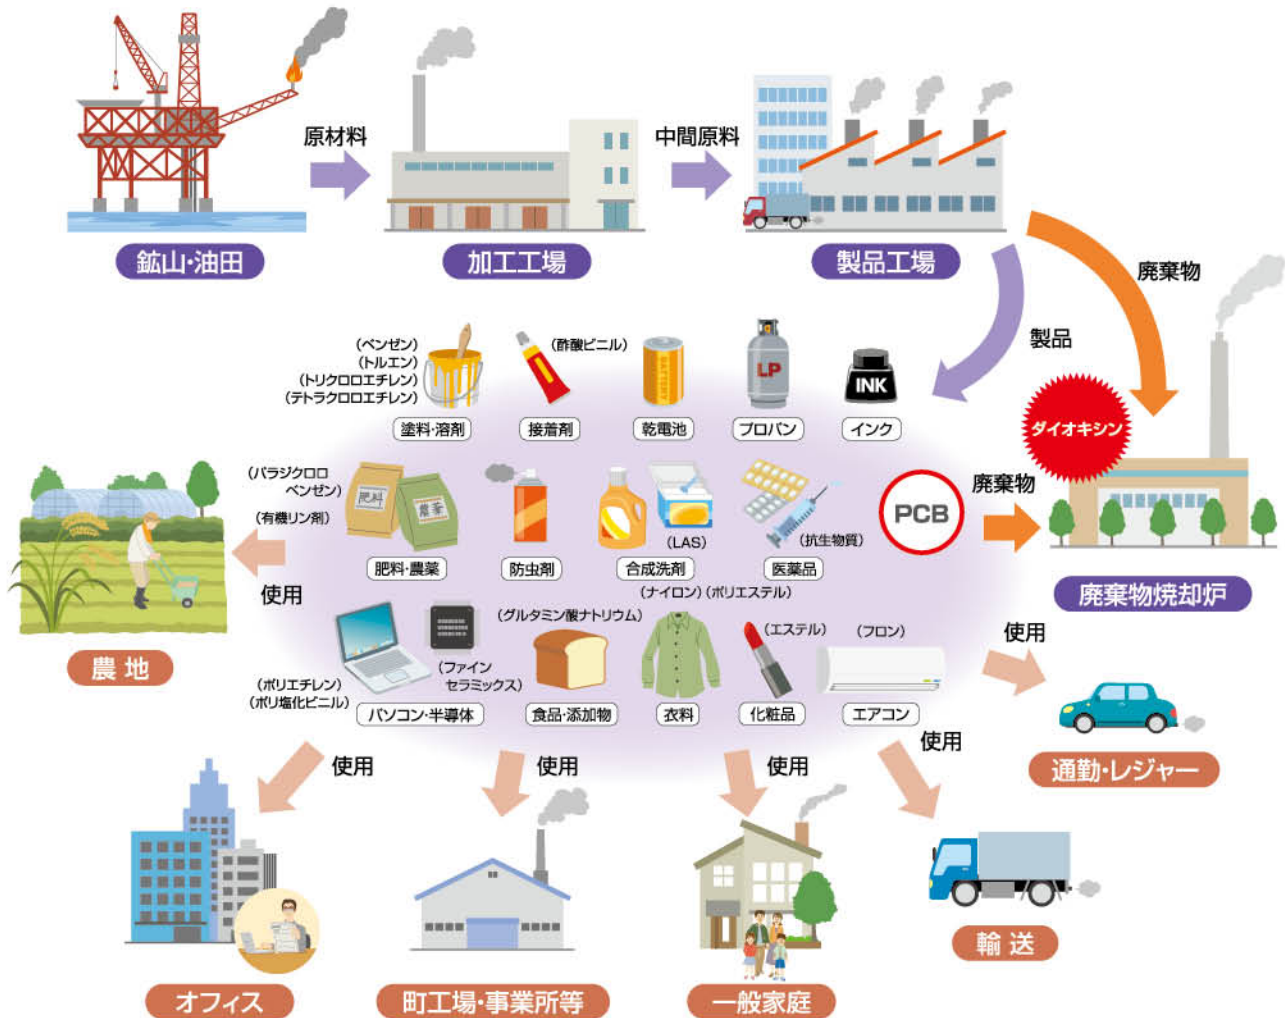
鉱山·油田

原材料

加工工場

中間原料

製品工場

廃棄物

製品

(ベンゼン)
(トルエン)
(トリクロロエチレン)
(テトラクロロエチレン)

塗料·溶剤

(酢酸ビニル)

接着剤

BATTERY

乾電池

LP

プロパン

INK

インク

ダイオキシン

(パラジクロロベンゼン)

(有機リン剤)

肥料

農薬

肥料·農薬

防虫剤

(LAS)

合成洗剤

(抗生物質)

医薬品

PCB

廃棄物

廃棄物焼却炉

使用

農 地

(ナイロン)(ポリエステル)

(グルタミン酸ナトリウム)

(エステル)

(フロン)

使用

(ファイン
セラミックス)

(ポリエチレン)
(ポリ塩化ビニル)

パソコン·半導体

食品·添加物

衣料

化粧品

エアコン

通勤·レジャー

使用

使用

使用

使用

オフィス

町工場·事業所等

一般家庭

輸 送